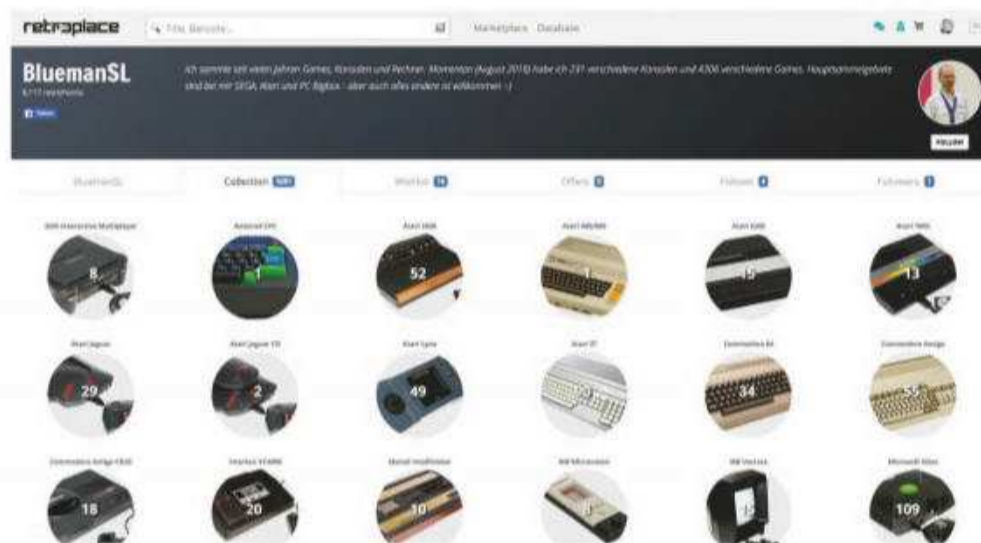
retroplace

Titel, Barcode...

Marketplace Database

BluemanSL

Ich sammle seit vielen Jahren Games, Konsolen und Rechner. Momentan (August 2018) habe ich 231 verschiedene Konsolen und 4306 verschiedene Games. Hauptsammelgebiete sind bei mir SEGA, Atari und PC Bigbox - aber auch alles andere ist willkommen :-)

FOLLOW

BluemanSL

Collection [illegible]

Wishlist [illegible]

Offers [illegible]

Follows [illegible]

Followers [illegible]

3DO Interactive Multiplayer

8

Amstrad CPC

1

Atari 2600

52

Atari 400/800

1

Atari 5200

15

Atari 7800

13

Atari Jaguar

29

Atari Jaguar CD

2

Atari Lynx

49

Atari ST

Commodore 64

34

Commodore Amiga

35

Commodore Amiga CD32

18

Interton VC4000

20

Mattel Intellivision

10

MB Microvision

8

MB Vectrex

15

Microsoft Xbox

109